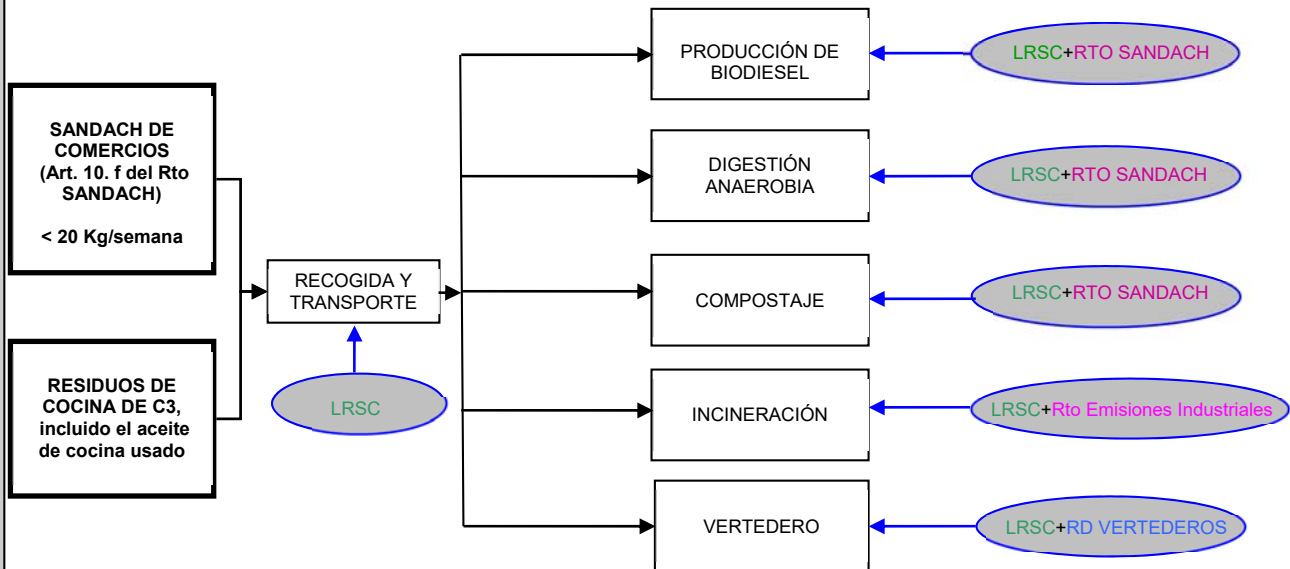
SANDACH DE COMERCIOS (Art. 10. f del Rto SANDACH)

< 20 Kg/semana

RESIDUOS DE COCINA DE C3, incluido el aceite de cocina usado

RECOGIDA Y TRANSPORTE

LRSC

PRODUCCIÓN DE BIODIESEL

LRSC+RTO SANDACH

DIGESTIÓN ANAEROBIA

LRSC+RTO SANDACH

COMPOSTAJE

LRSC+RTO SANDACH

INCINERACIÓN

LRSC+Rto Emisiones Industriales

VERTEDERO

LRSC+RD VERTEDEROS